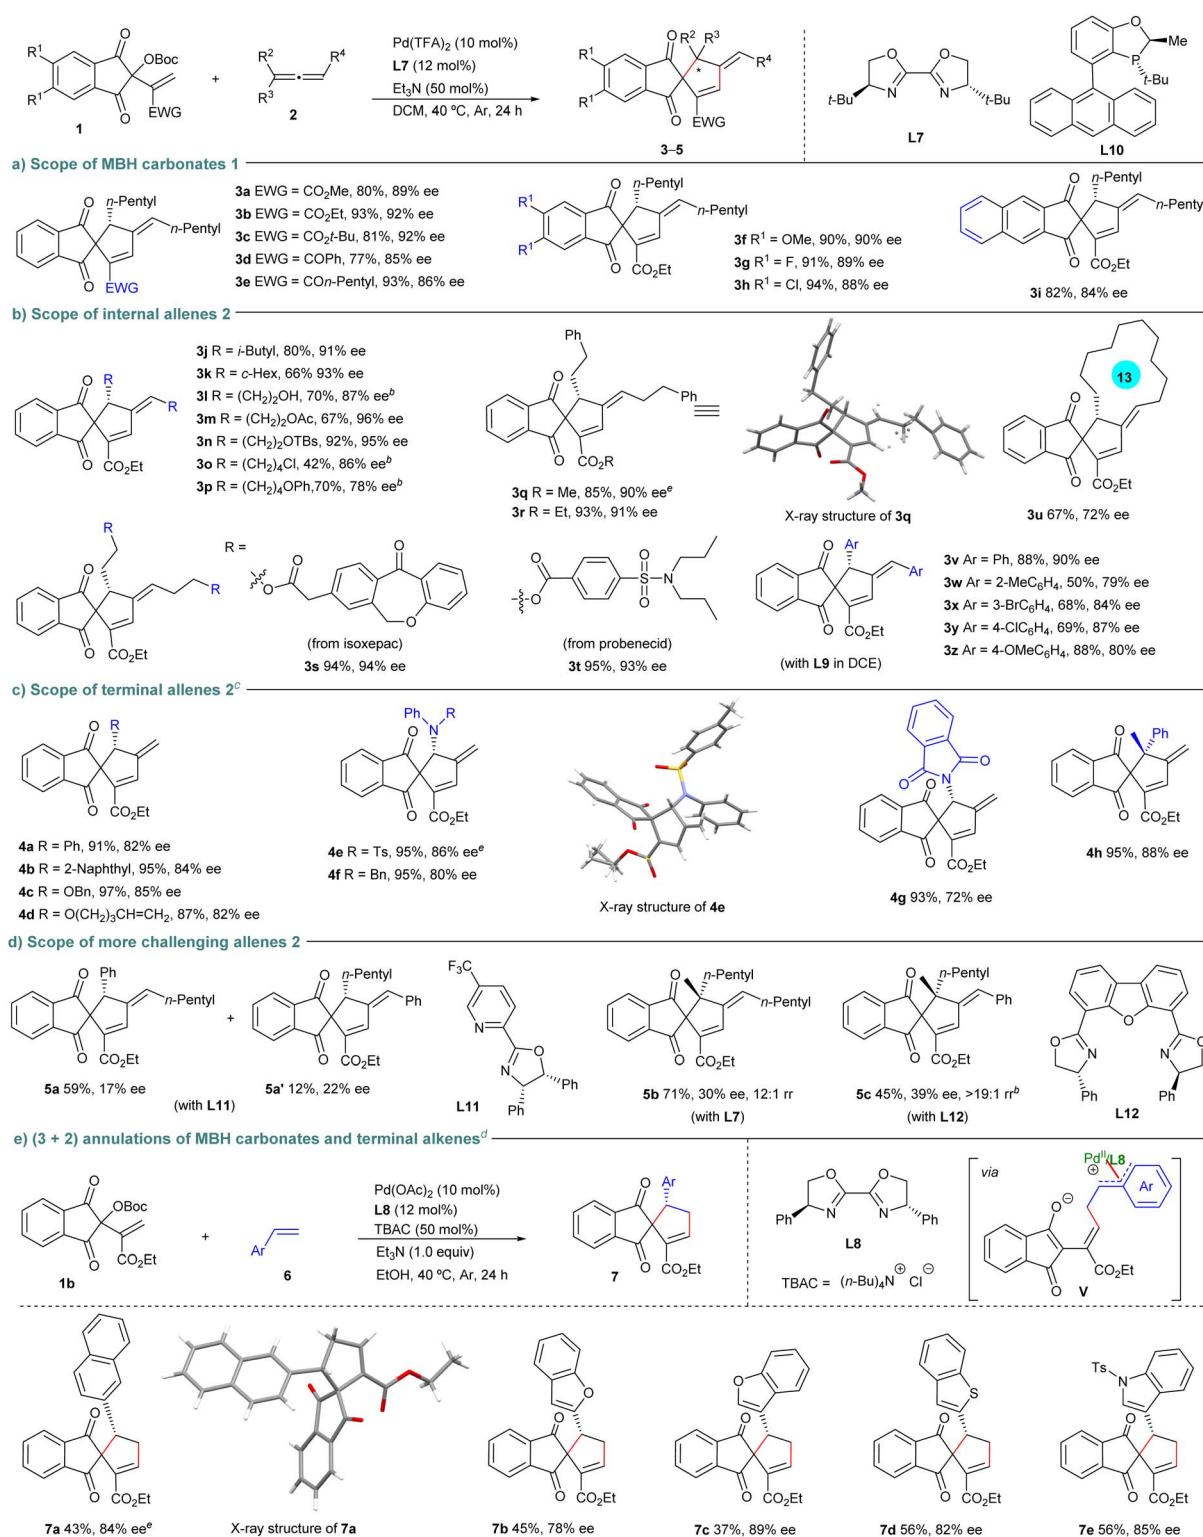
R1 R1 O OBoc O EWG 1 + R2 R3 R4 2

Pd(TFA)$_2$ (10 mol%)
L7 (12 mol%)
Et$_3$N (50 mol%)
DCM, 40 ºC, Ar, 24 h

R1 R1 O O R2 R3 * R4 EWG 3–5

t-Bu N N t-Bu L7

O Me P t-Bu L10

a) Scope of MBH carbonates 1

n-Pentyl n-Pentyl EWG
3a EWG = CO$_2$Me, 80%, 89% ee
3b EWG = CO$_2$Et, 93%, 92% ee
3c EWG = CO$_2$t-Bu, 81%, 92% ee
3d EWG = COPh, 77%, 85% ee
3e EWG = COn-Pentyl, 93%, 86% ee

R1 R1 O O n-Pentyl n-Pentyl CO$_2$Et
3f R$^1$ = OMe, 90%, 90% ee
3g R$^1$ = F, 91%, 89% ee
3h R$^1$ = Cl, 94%, 88% ee

O O n-Pentyl n-Penty CO$_2$Et
3i 82%, 84% ee

b) Scope of internal allenes 2

O O R R CO$_2$Et
3j R = i-Butyl, 80%, 91% ee
3k R = c-Hex, 66% 93% ee
3l R = (CH$_2$)$_2$OH, 70%, 87% ee$^b$
3m R = (CH$_2$)$_2$OAc, 67%, 96% ee
3n R = (CH$_2$)$_2$OTBs, 92%, 95% ee
3o R = (CH$_2$)$_4$Cl, 42%, 86% ee$^b$
3p R = (CH$_2$)$_4$OPh,70%, 78% ee$^b$

Ph O O Ph CO$_2$R
3q R = Me, 85%, 90% ee$^e$
3r R = Et, 93%, 91% ee

X-ray structure of 3q

13 O O CO$_2$Et
3u 67%, 72% ee

R O O R CO$_2$Et
R =
O O O
(from isoxepac)
3s 94%, 94% ee

O O S O N
(from probenecid)
3t 95%, 93% ee

O O Ar Ar CO$_2$Et
(with L9 in DCE)

3v Ar = Ph, 88%, 90% ee
3w Ar = 2-MeC$_6$H$_4$, 50%, 79% ee
3x Ar = 3-BrC$_6$H$_4$, 68%, 84% ee
3y Ar = 4-ClC$_6$H$_4$, 69%, 87% ee
3z Ar = 4-OMeC$_6$H$_4$, 88%, 80% ee

c) Scope of terminal allenes 2$^c$

O O R CO$_2$Et
4a R = Ph, 91%, 82% ee
4b R = 2-Naphthyl, 95%, 84% ee
4c R = OBn, 97%, 85% ee
4d R = O(CH$_2$)$_3$CH=CH$_2$, 87%, 82% ee

Ph N R O O CO$_2$Et
4e R = Ts, 95%, 86% ee$^e$
4f R = Bn, 95%, 80% ee

X-ray structure of 4e

O N O O O CO$_2$Et
4g 93%, 72% ee

O O Ph CO$_2$Et
4h 95%, 88% ee

d) Scope of more challenging allenes 2

O O Ph n-Pentyl CO$_2$Et
5a 59%, 17% ee
+
O O n-Pentyl Ph CO$_2$Et
5a' 12%, 22% ee
(with L11)

F$_3$C N N O Ph Ph
L11

O O n-Pentyl n-Pentyl CO$_2$Et
5b 71%, 30% ee, 12:1 rr
(with L7)

O O n-Pentyl Ph CO$_2$Et
5c 45%, 39% ee, >19:1 rr$^b$
(with L12)

O O N N O Ph Ph
L12

e) (3 + 2) annulations of MBH carbonates and terminal alkenes$^d$

O OBoc O CO$_2$Et 1b + Ar 6

Pd(OAc)$_2$ (10 mol%)
L8 (12 mol%)
TBAC (50 mol%)
Et$_3$N (1.0 equiv)
EtOH, 40 ºC, Ar, 24 h

O O Ar CO$_2$Et 7

O O Ph N N Ph
L8
TBAC = (n-Bu)$_4$N$^⊕$ Cl$^⊖$

via Pd$^{II}$ L8 ⊕ Ar O⊖ O CO$_2$Et V

O O CO$_2$Et
7a 43%, 84% ee$^e$

X-ray structure of 7a

O O O CO$_2$Et
7b 45%, 78% ee

O O O CO$_2$Et
7c 37%, 89% ee

S O O CO$_2$Et
7d 56%, 82% ee

Ts N O O CO$_2$Et
7e 56%, 85% ee